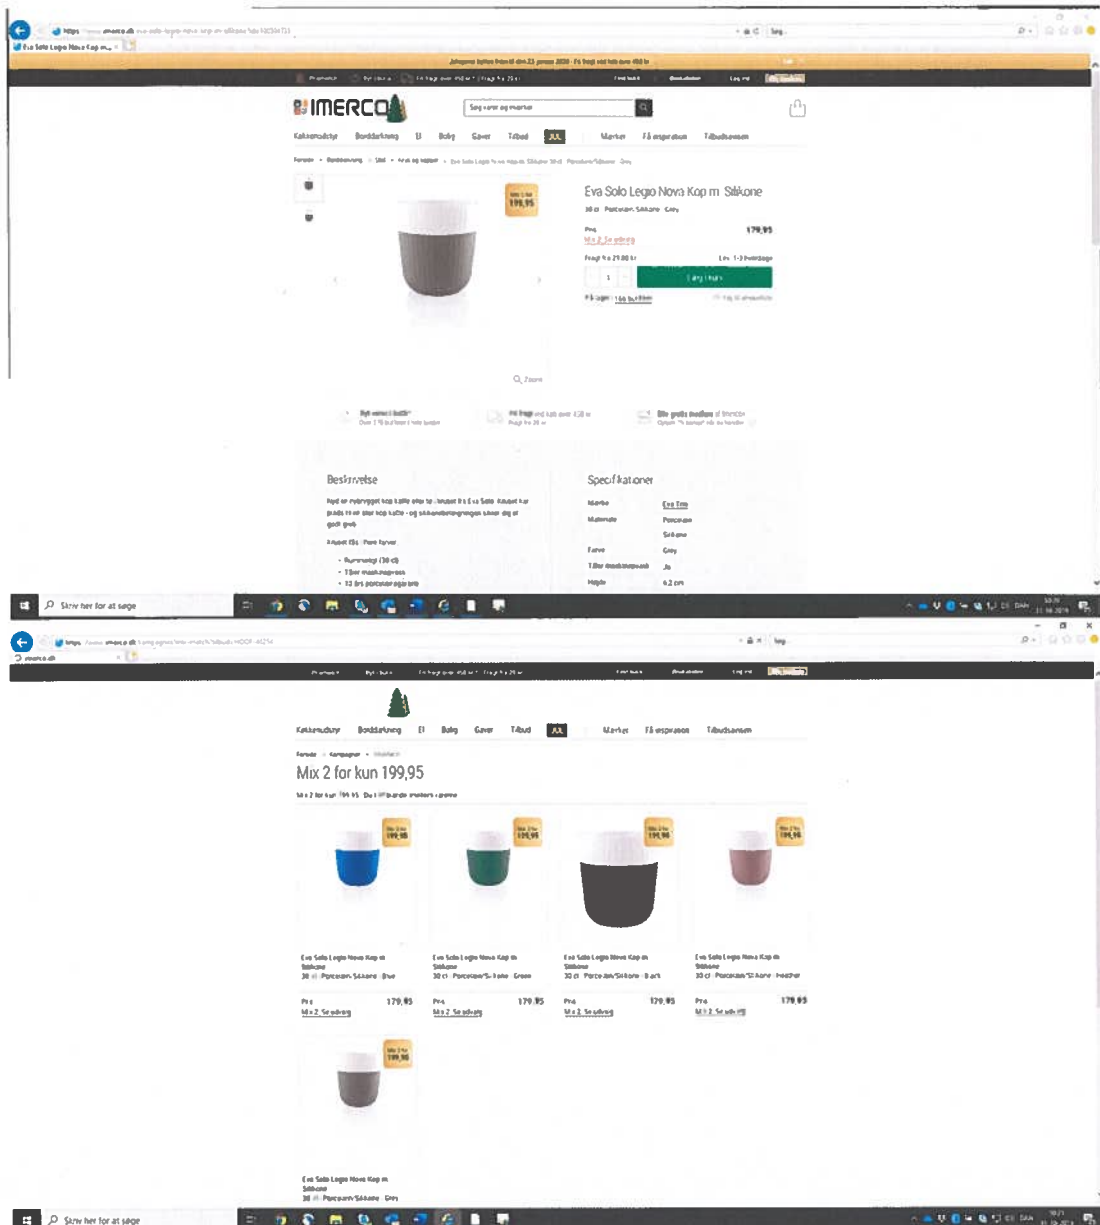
https://www.imerco.dk/eva-solo-legio-nova-kop-m-silikone-30cl-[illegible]

Eva Solo Legio Nova Kop m... ×

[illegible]

IMERCO

Søg varer og mærker

Køkkenudstyr Borddækning El Bolig Gaver Tilbud JUL Mærker Få inspiration Tilbudsavisen

Forside • Borddækning • Glas • Krus og kopper • Eva Solo Legio Nova Kop m Silikone 30 cl Porcelæn/Silikone Grey

MIX 2 for 199,95

Eva Solo Legio Nova Kop m Silikone

30 cl Porcelæn/Silikone Grey

Pris 179,95

Mix 2 Se udvalg

Fragt fra 29,00 kr

Læg i kurv

Zoom

Beskrivelse

Specifikationer

Mærke Eva Trio

Materiale Porcelæn Silikone

Farve Grey

Tåler opvaskemaskine Ja

Højde 6,2 cm

Skriv her for at søge

https://www.imerco.dk/kampagner/mix-match/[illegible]

imerco.dk

Køkkenudstyr Borddækning El Bolig Gaver Tilbud JUL Mærker Få inspiration Tilbudsavisen

Forside • Kampagner •

Mix 2 for kun 199,95

MIX 2 for 199,95

Eva Solo Legio Nova Kop m Silikone 30 cl Porcelæn/Silikone Blue
Pris 179,95
Mix 2 Se udvalg

Eva Solo Legio Nova Kop m Silikone 30 cl Porcelæn/Silikone Green
Pris 179,95
Mix 2 Se udvalg

Eva Solo Legio Nova Kop m Silikone 30 cl Porcelæn/Silikone Black
Pris 179,95
Mix 2 Se udvalg

Eva Solo Legio Nova Kop m Silikone 30 cl Porcelæn/Silikone Feather
Pris 179,95
Mix 2 Se udvalg

Eva Solo Legio Nova Kop m Silikone 30 cl Porcelæn/Silikone Grey

Skriv her for at søge